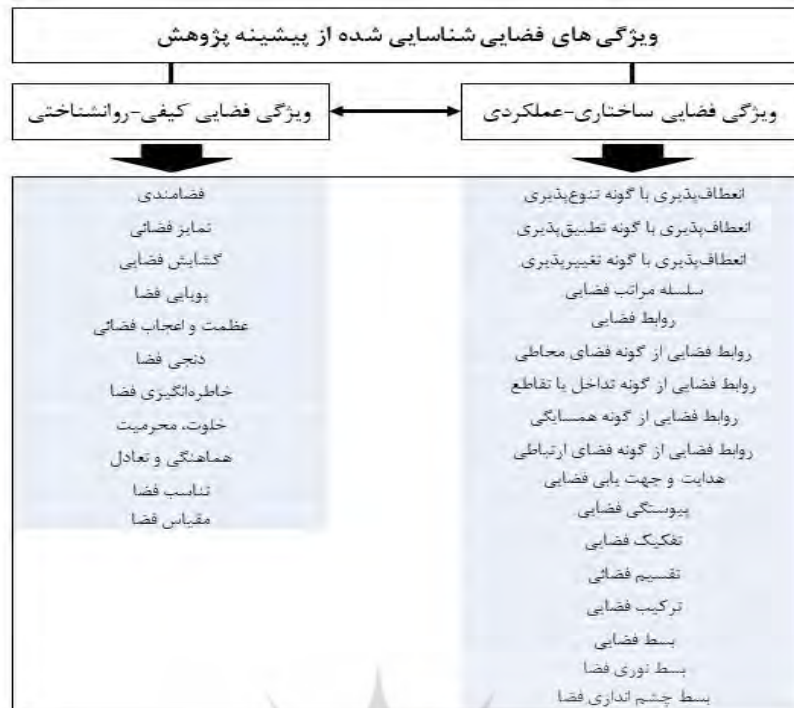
ویژگی های فضایی شناسایی شده از پیشینه پژوهش

ویژگی فضایی ساختاری-عملکردی

ویژگی فضایی کیفی-روانشناختی

انعطاف‌پذیری با گونه تنوع‌پذیری
انعطاف‌پذیری با گونه تطبیق‌پذیری
انعطاف‌پذیری با گونه تغییرپذیری
سلسله مراتب فضایی
روابط فضایی
روابط فضایی از گونه فضای محاطی
روابط فضایی از گونه تداخل یا تقاطع
روابط فضایی از گونه همسایگی
روابط فضایی از گونه فضای ارتباطی
هدایت و جهت یابی فضایی
پیوستگی فضایی
تفکیک فضایی
تقسیم فضایی
ترکیب فضایی
بسط فضایی
بسط نوری فضا
بسط چشم اندازی فضا

فضامندی
تمایز فضائی
گشایش فضایی
پویایی فضا
عظمت و اعجاب فضائی
دنجی فضا
خاطره‌انگیزی فضا
خلوت، محرمیت
هماهنگی و تعادل
تناسب فضا
مقیاس فضا